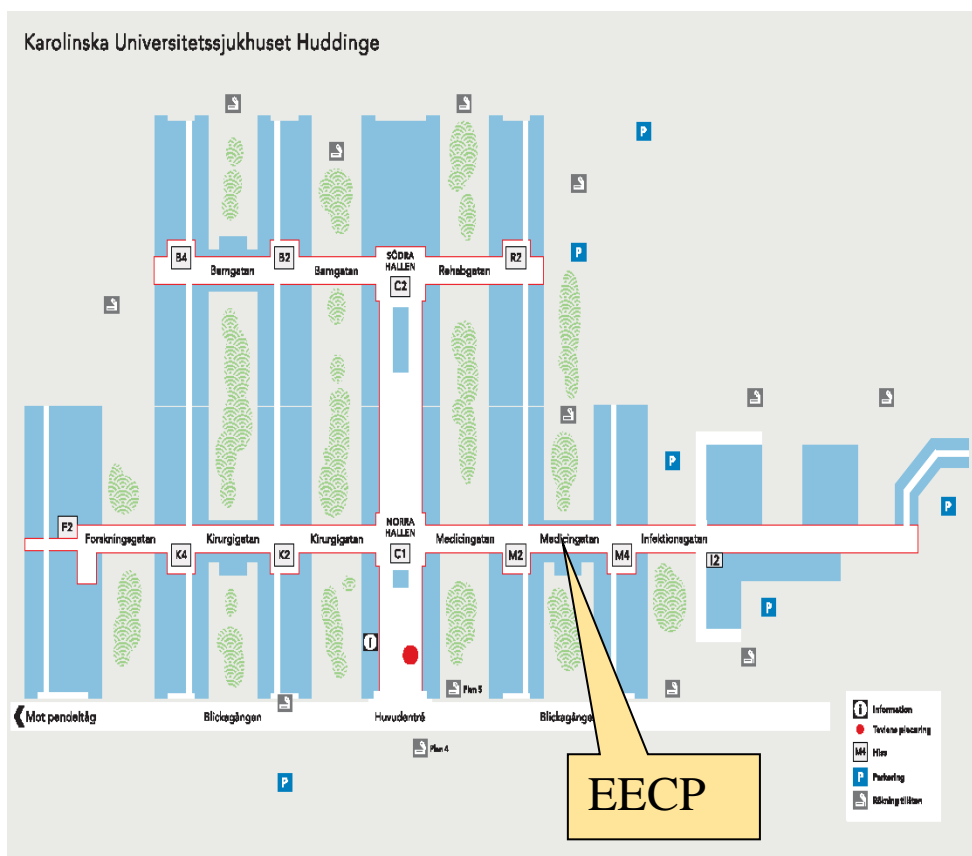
Karolinska Universitetssjukhuset Huddinge

P

P

B4 Barngatan B2 Barngatan SÖDRA HALLEN C2 Rehabgatan R2

P

F2 Forskningsgatan K4 Kirurgigatan K2 Kirurgigatan NORRA HALLEN C1 Medicingatan M2 Medicingatan M4 Infektionsgatan I2

P

P

Plan 5

Mot pendeltåg Blickagången Huvudentré Blickagången

Plan 4

P

EECP

Information
Tavlans placering
M4 Hiss
P Parkering
Rökning tillåten